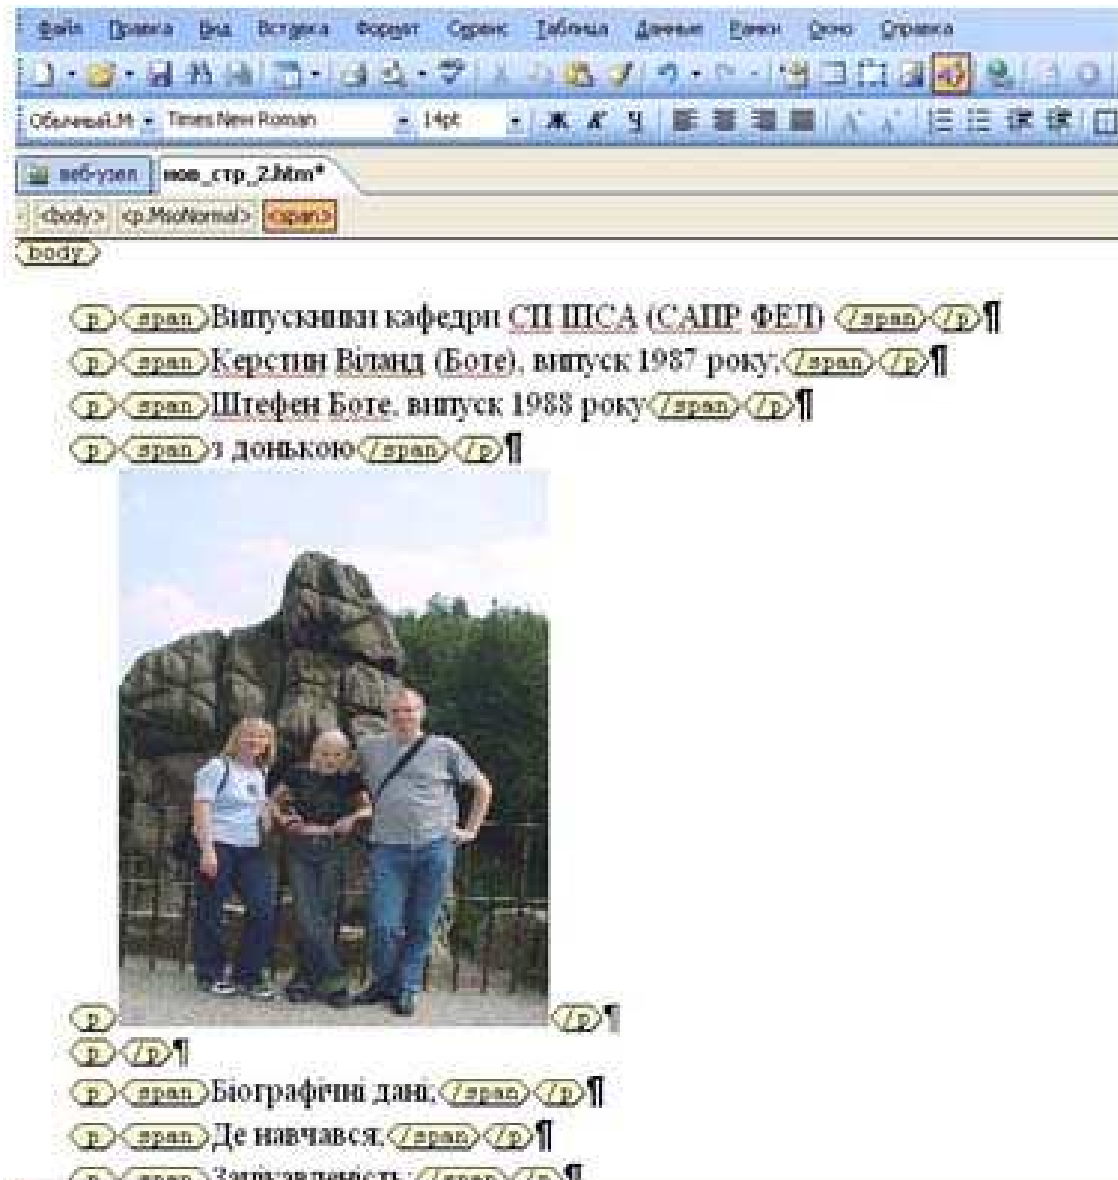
Файл Правка Вид Вставка Формат Сервис Таблица Данные Рамки Окно Справка

Обычный.M Times New Roman 14pt Ж К Ч

веб-узел нов_стр_2.htm*

<body> <p.MsoNormal> <span>

body

p span Випускники кафедри СП ІІСА (САПР ФЕЛ) /span /p ¶

p span Керстин Віланд (Боте), випуск 1987 року; /span /p ¶

p span Штефен Боте, випуск 1988 року /span /p ¶

p span з донькою /span /p ¶

p /p ¶

p /p ¶

p span Біографічні дані, /span /p ¶

p span Де навчався, /span /p ¶

p span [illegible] /span /p ¶